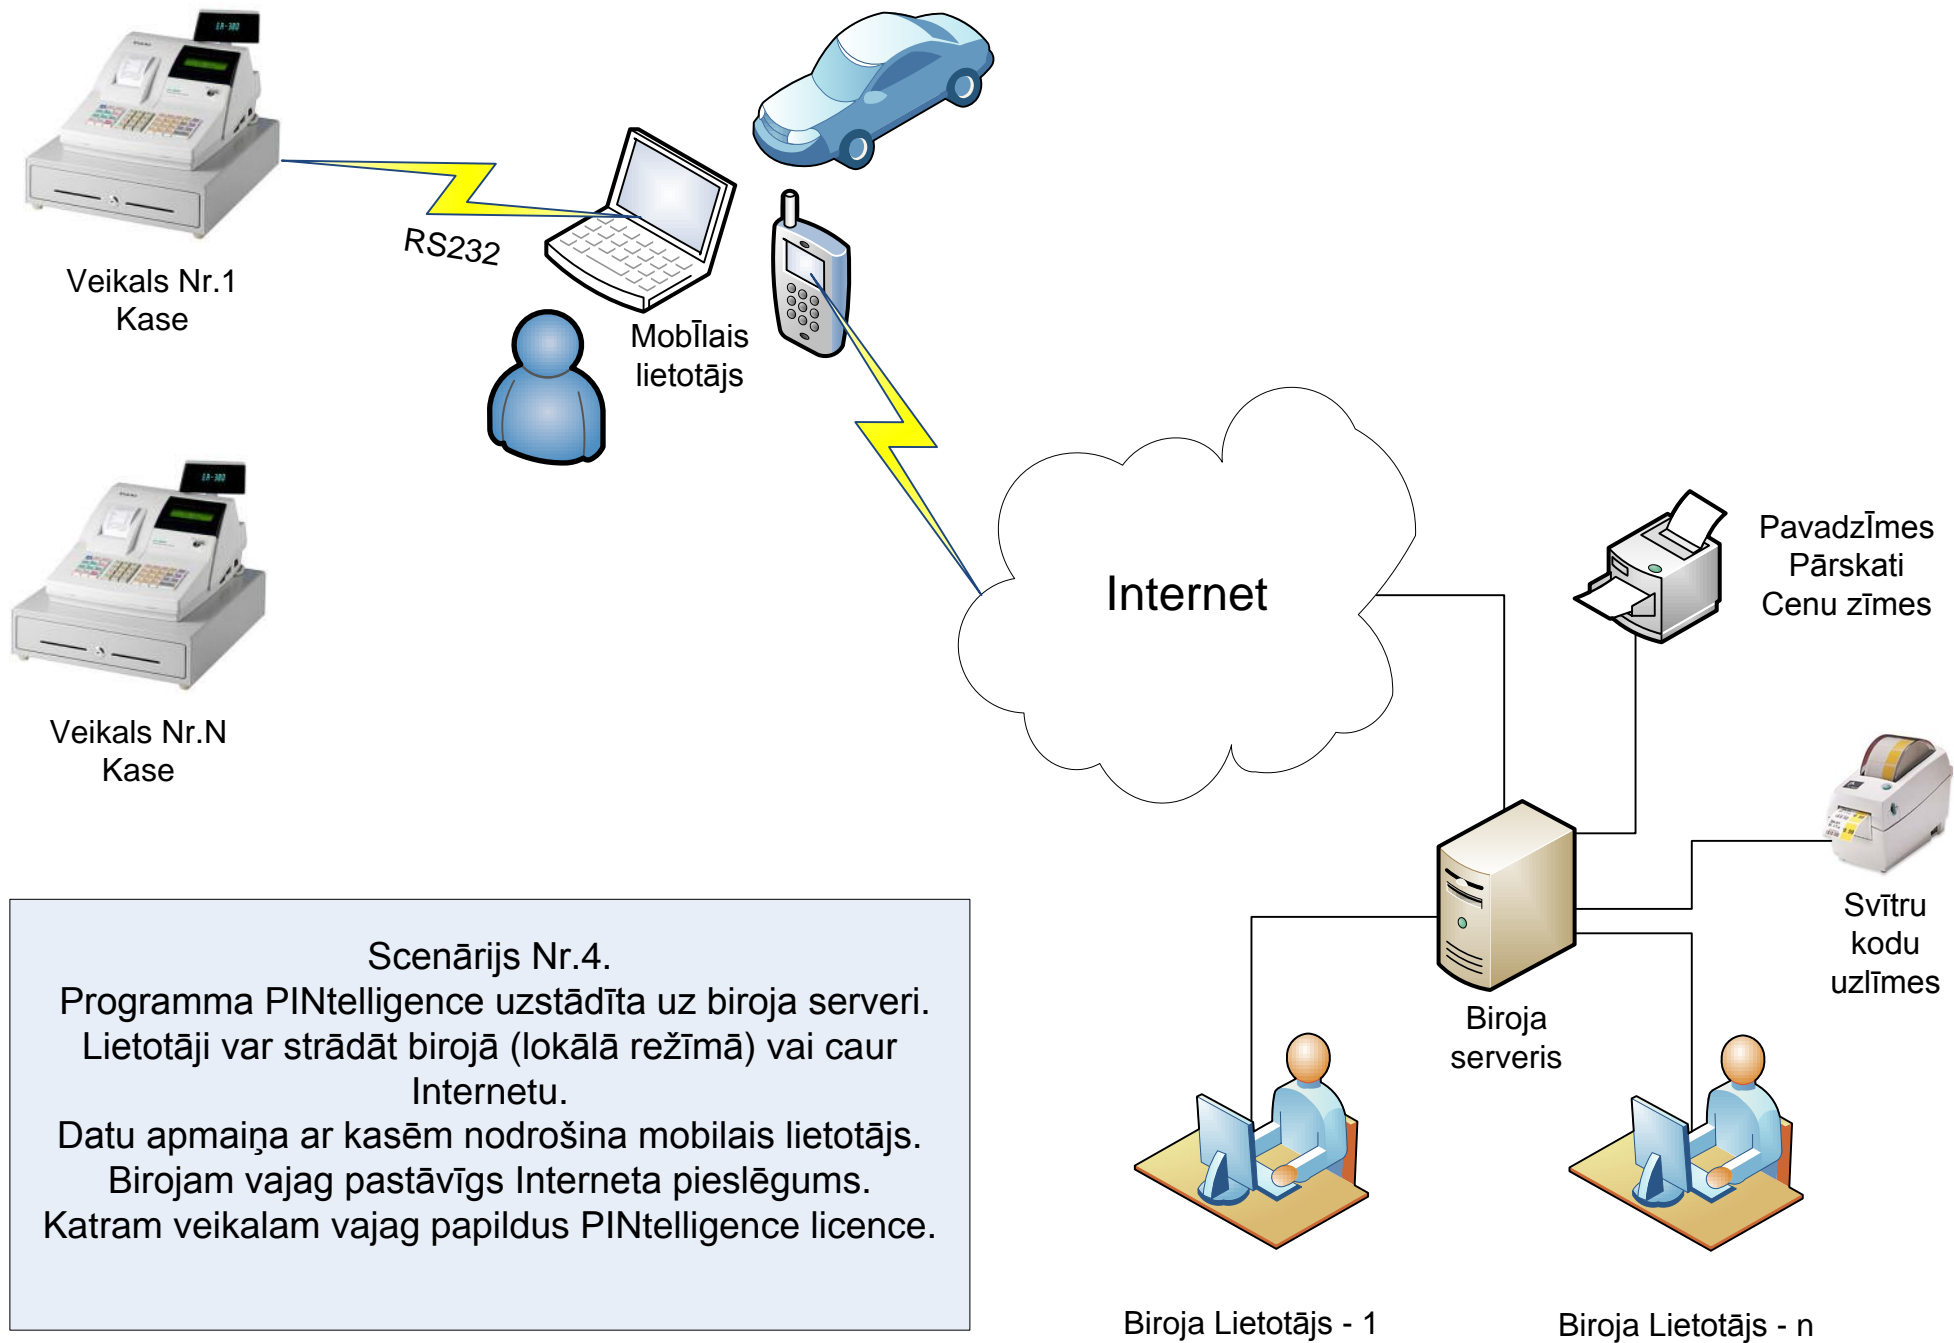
Veikals Nr.1
Kase

RS232

Mobīlais
lietotājs

Veikals Nr.N
Kase

Internet

Pavadzīmes
Pārskati
Cenu zīmes

Svītru
kodu
uzlīmes

Biroja
serveris

Scenārijs Nr.4.
Programma PINtelligence uzstādīta uz biroja serveri.
Lietotāji var strādāt birojā (lokālā režīmā) vai caur Internetu.
Datu apmaiņa ar kasēm nodrošina mobilais lietotājs.
Birojam vajag pastāvīgs Interneta pieslēgums.
Katram veikalam vajag papildus PINtelligence licence.

Biroja Lietotājs - 1

Biroja Lietotājs - n